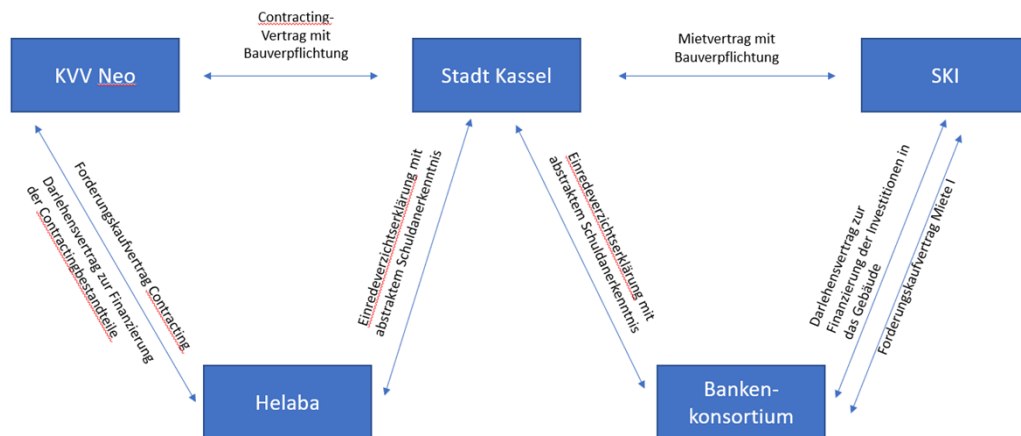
KVV Neo

Contracting-Vertrag mit Bauverpflichtung

Stadt Kassel

Mietvertrag mit Bauverpflichtung

SKI

Forderungskaufvertrag Contracting

Darlehensvertrag zur Finanzierung der Contractingbestandteile

Einredeverzichtserklärung mit abstraktem Schuldanerkenntnis

Einredeverzichtserklärung mit abstraktem Schuldanerkenntnis

Darlehensvertrag zur Finanzierung der Investitionen in das Gebäude

Forderungskaufvertrag Miete I

Helaba

Banken-konsortium